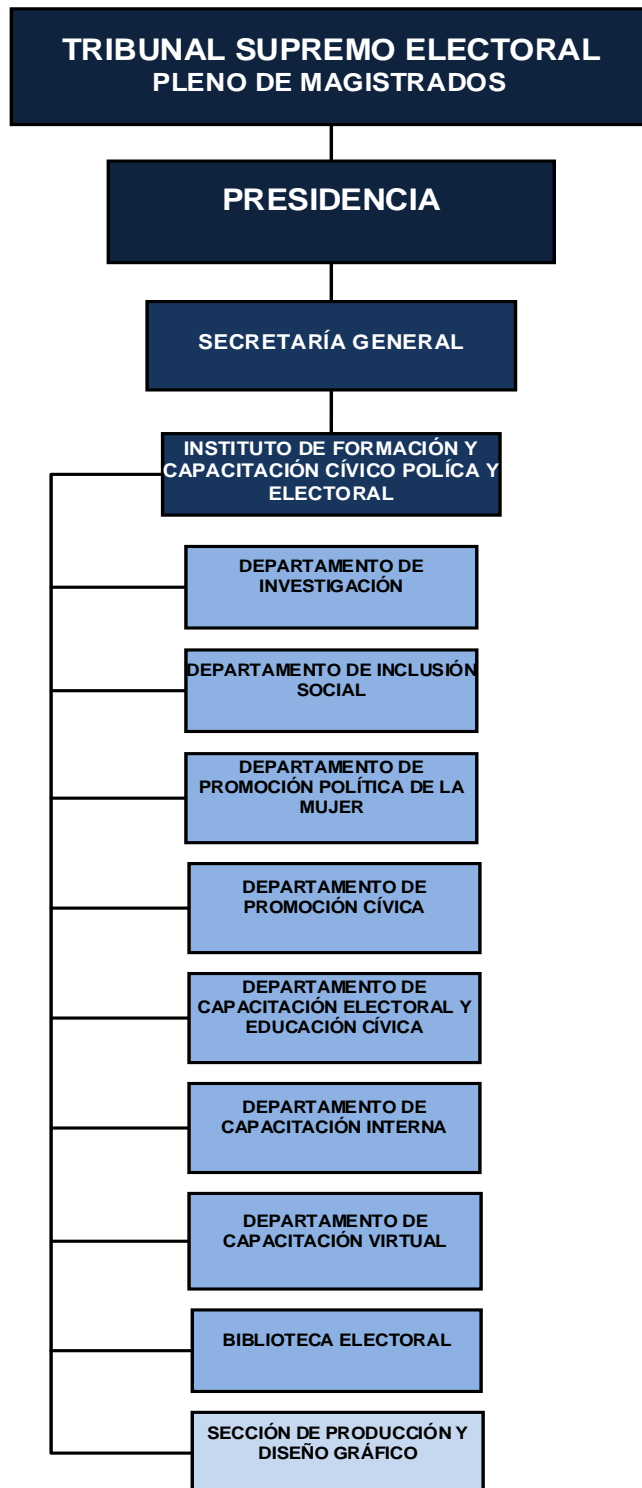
TRIBUNAL SUPREMO ELECTORAL
PLENO DE MAGISTRADOS

PRESIDENCIA

SECRETARÍA GENERAL

INSTITUTO DE FORMACIÓN Y CAPACITACIÓN CÍVICO POLÍCA Y ELECTORAL

DEPARTAMENTO DE INVESTIGACIÓN

DEPARTAMENTO DE INCLUSIÓN SOCIAL

DEPARTAMENTO DE PROMOCIÓN POLÍTICA DE LA MUJER

DEPARTAMENTO DE PROMOCIÓN CÍVICA

DEPARTAMENTO DE CAPACITACIÓN ELECTORAL Y EDUCACIÓN CÍVICA

DEPARTAMENTO DE CAPACITACIÓN INTERNA

DEPARTAMENTO DE CAPACITACIÓN VIRTUAL

BIBLIOTECA ELECTORAL

SECCIÓN DE PRODUCCIÓN Y DISEÑO GRÁFICO